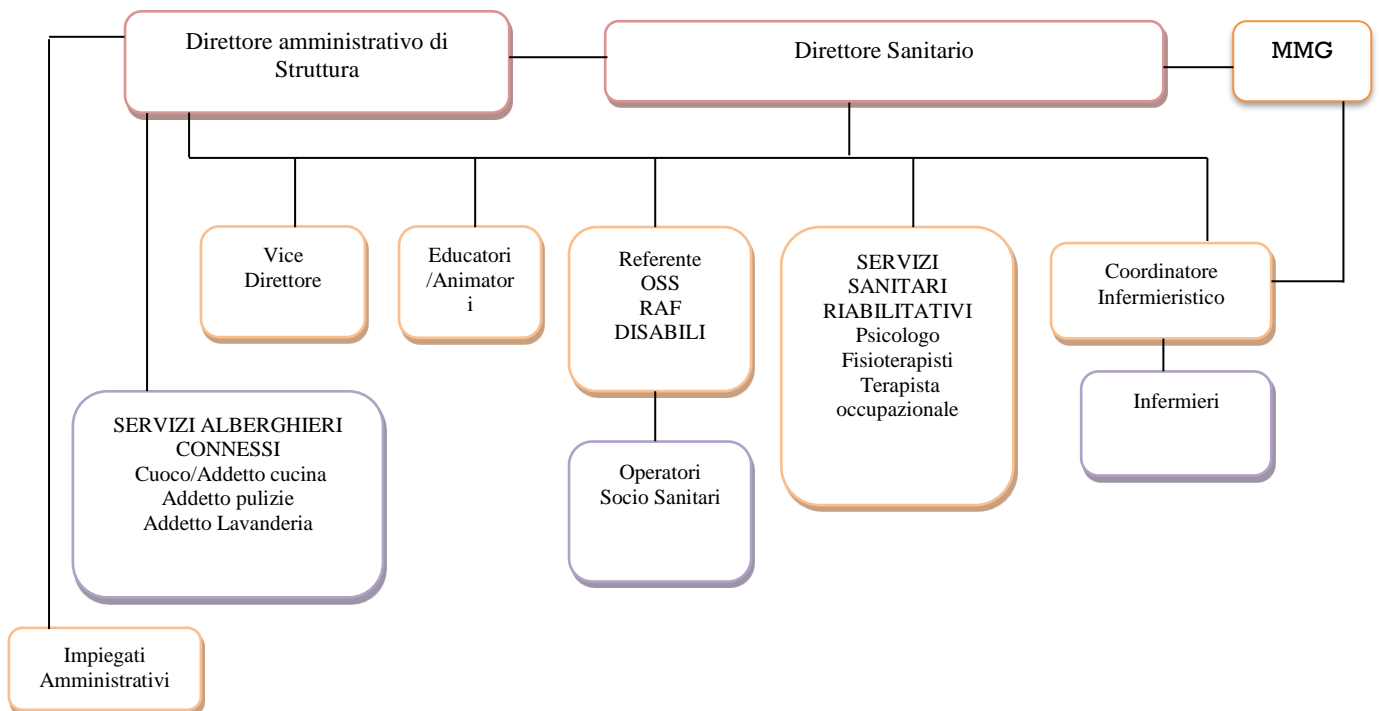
Direttore amministrativo di Struttura

Direttore Sanitario

MMG

Vice Direttore

Educatori /Animator i

Referente OSS RAF DISABILI

SERVIZI SANITARI RIABILITATIVI Psicologo Fisioterapisti Terapista occupazionale

Coordinatore Infermieristico

Infermieri

SERVIZI ALBERGHIERI CONNESSI Cuoco/Addetto cucina Addetto pulizie Addetto Lavanderia

Operatori Socio Sanitari

Impiegati Amministrativi